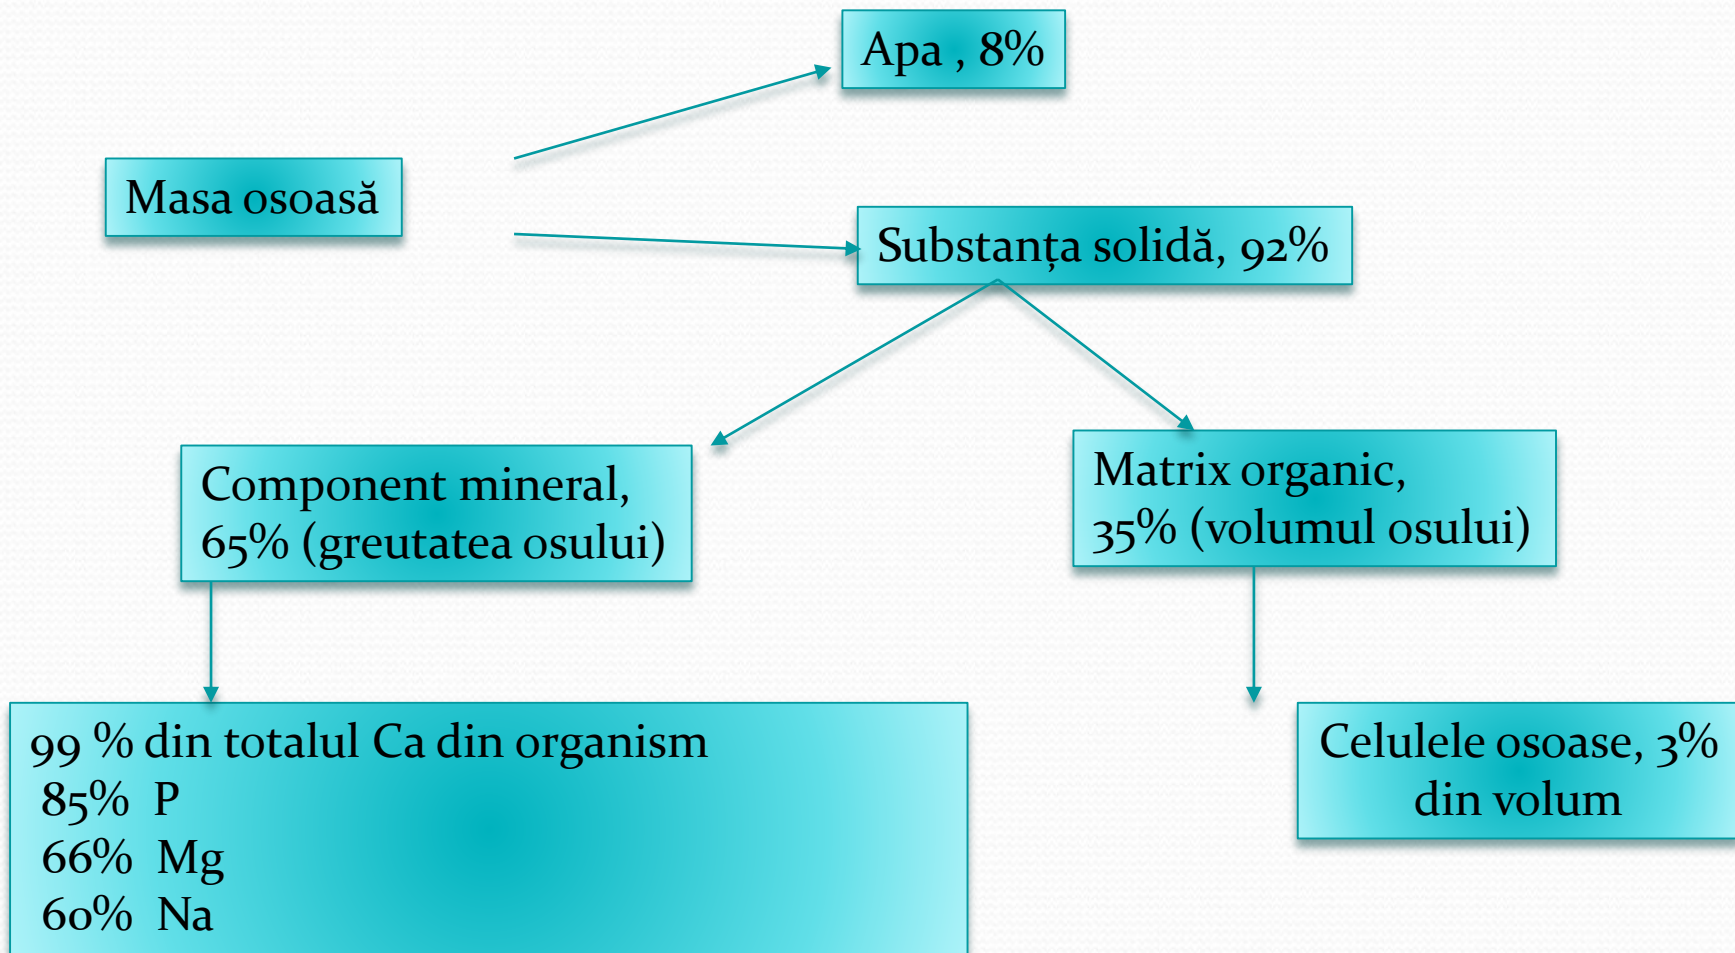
Apa , 8%

Masa osoasă

Substanța solidă, 92%

Component mineral, 65% (greutatea osului)

Matrix organic, 35% (volumul osului)

99 % din totalul Ca din organism
85% P
66% Mg
60% Na

Celulele osoase, 3% din volum